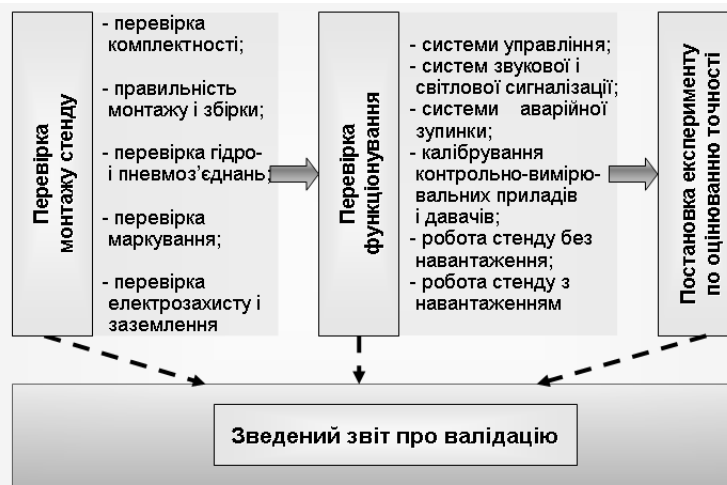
Перевірка монтажу стенду

- перевірка комплектності;

- правильність монтажу і збірки;

- перевірка гідро- і пневмоз'єднань;

- перевірка маркування;

- перевірка електрозахисту і заземлення

Перевірка функціонування

- системи управління;
- систем звукової і світлової сигналізації;
- системи аварійної зупинки;
- калібрування контрольно-вимірювальних приладів і давачів;
- робота стенду без навантаження;
- робота стенду з навантаженням

Постановка експерименту по оцінюванню точності

Зведений звіт про валідацію